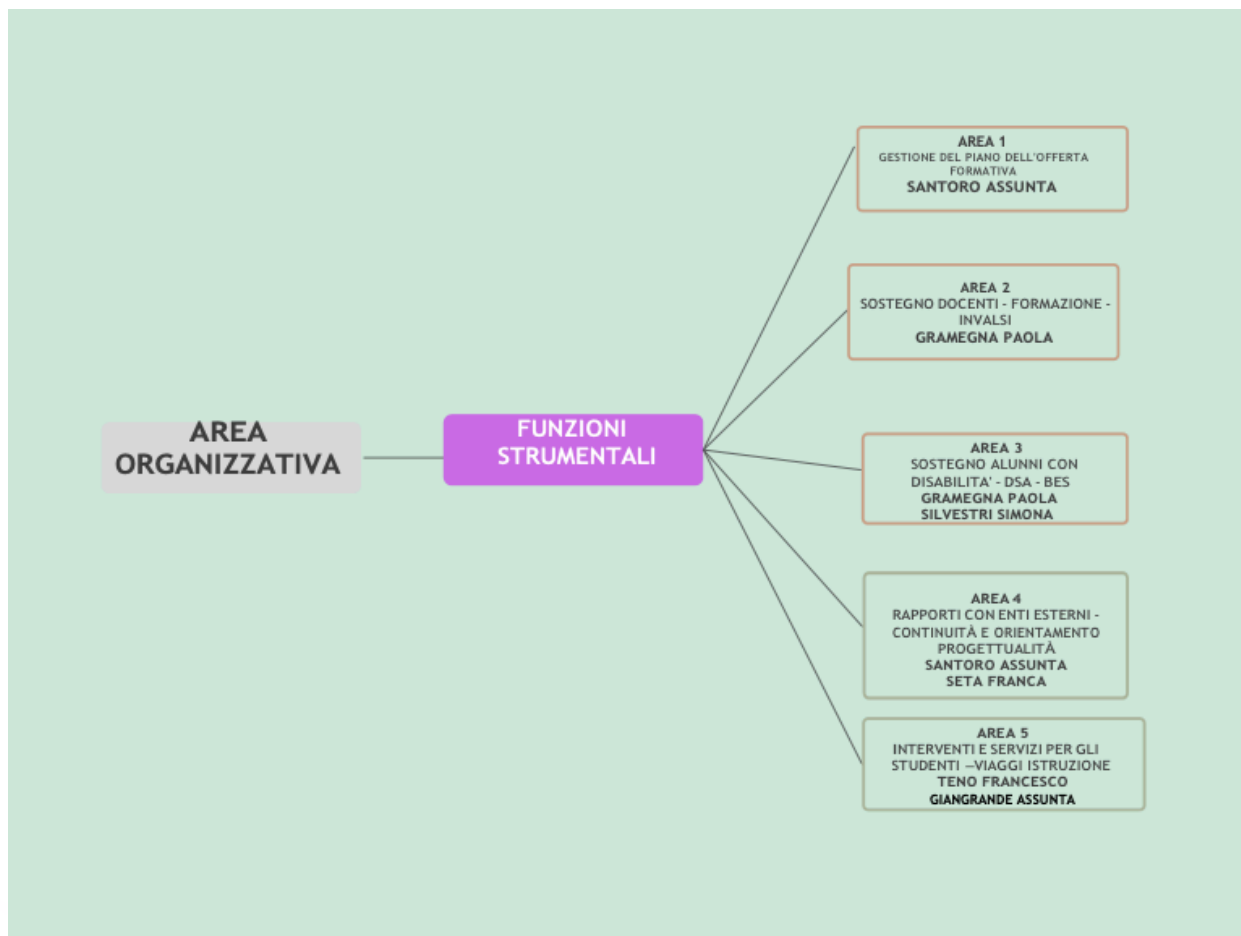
AREA ORGANIZZATIVA

FUNZIONI STRUMENTALI

AREA 1
GESTIONE DEL PIANO DELL'OFFERTA FORMATIVA
SANTORO ASSUNTA

AREA 2
SOSTEGNO DOCENTI - FORMAZIONE - INVALSI
GRAMEGNA PAOLA

AREA 3
SOSTEGNO ALUNNI CON DISABILITA' - DSA - BES
GRAMEGNA PAOLA
SILVESTRI SIMONA

AREA 4
RAPPORTI CON ENTI ESTERNI - CONTINUITÀ E ORIENTAMENTO PROGETTUALITÀ
SANTORO ASSUNTA
SETA FRANCA

AREA 5
INTERVENTI E SERVIZI PER GLI STUDENTI –VIAGGI ISTRUZIONE
TENO FRANCESCO
GIANGRANDE ASSUNTA